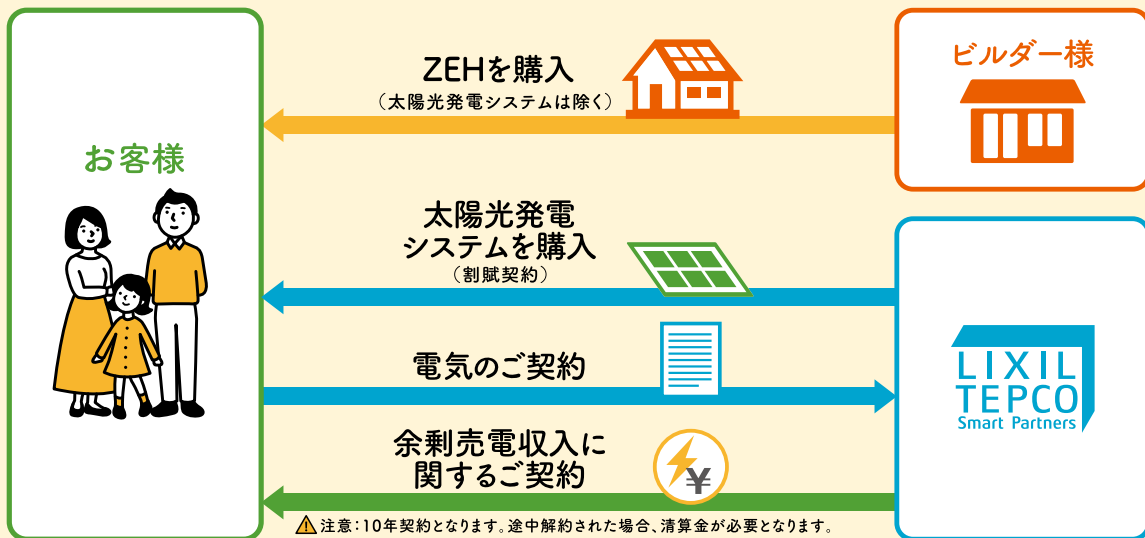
お客様

ZEHを購入
（太陽光発電システムは除く）

ビルダー様

太陽光発電
システムを購入
（割賦契約）

電気のご契約

LIXIL
TEPCO
Smart Partners

余剰売電収入に
関するご契約

¥

注意：10年契約となります。途中解約された場合、清算金が必要となります。